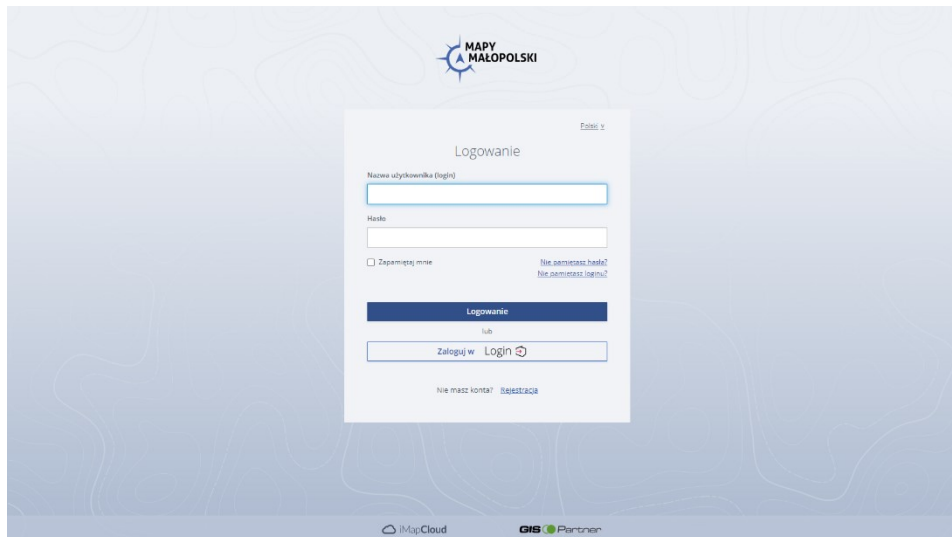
MAPY MAŁOPOLSKI

Polski

Logowanie

Nazwa użytkownika (login)

Hasło

Zapamiętaj mnie

Nie pamiętasz hasła?
Nie pamiętasz loginu?

Logowanie

lub

Zaloguj w Login

Nie masz konta? Rejestracja

iMapCloud

GIS Partner